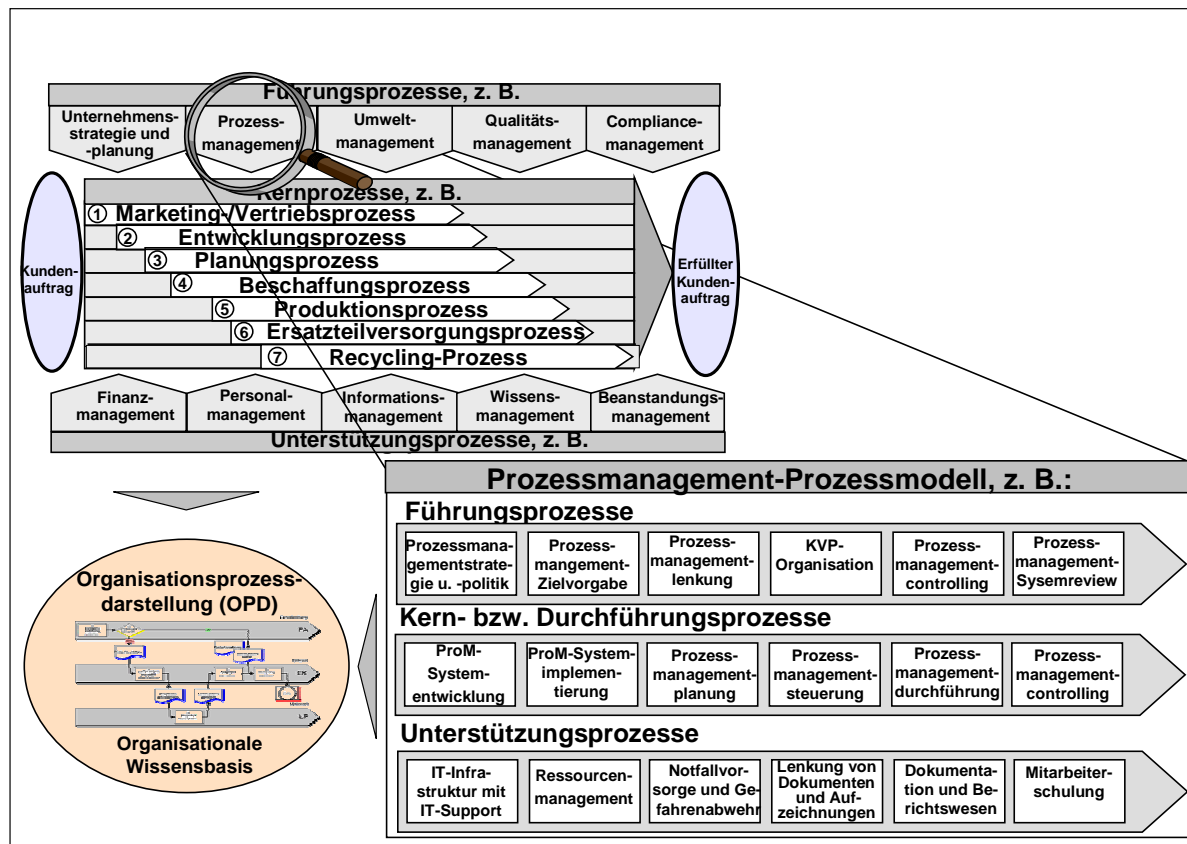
Führungsprozesse, z. B.

Unternehmensstrategie und -planung

Prozessmanagement

Umweltmanagement

Qualitätsmanagement

Compliancemanagement

Kernprozesse, z. B.

Kundenauftrag

① Marketing-/Vertriebsprozess

② Entwicklungsprozess

③ Planungsprozess

④ Beschaffungsprozess

⑤ Produktionsprozess

⑥ Ersatzteilversorgungsprozess

⑦ Recycling-Prozess

Erfüllter Kundenauftrag

Finanzmanagement

Personalmanagement

Informationsmanagement

Wissensmanagement

Beanstandungsmanagement

Unterstützungsprozesse, z. B.

Prozessmanagement-Prozessmodell, z. B.:

Führungsprozesse

Prozessmanagementstrategie u. -politik

Prozessmanagement-Zielvorgabe

Prozessmanagementlenkung

KVP-Organisation

Prozessmanagementcontrolling

Prozessmanagement-Sysemreview

Kern- bzw. Durchführungsprozesse

ProM-Systementwicklung

ProM-Systemimplementierung

Prozessmanagementplanung

Prozessmanagementsteuerung

Prozessmanagementdurchführung

Prozessmanagementcontrolling

Unterstützungsprozesse

IT-Infrastruktur mit IT-Support

Ressourcenmanagement

Notfallvorsorge und Gefahrenabwehr

Lenkung von Dokumenten und Aufzeichnungen

Dokumentation und Berichtswesen

Mitarbeiterschulung

Organisationsprozessdarstellung (OPD)

Organisationale Wissensbasis